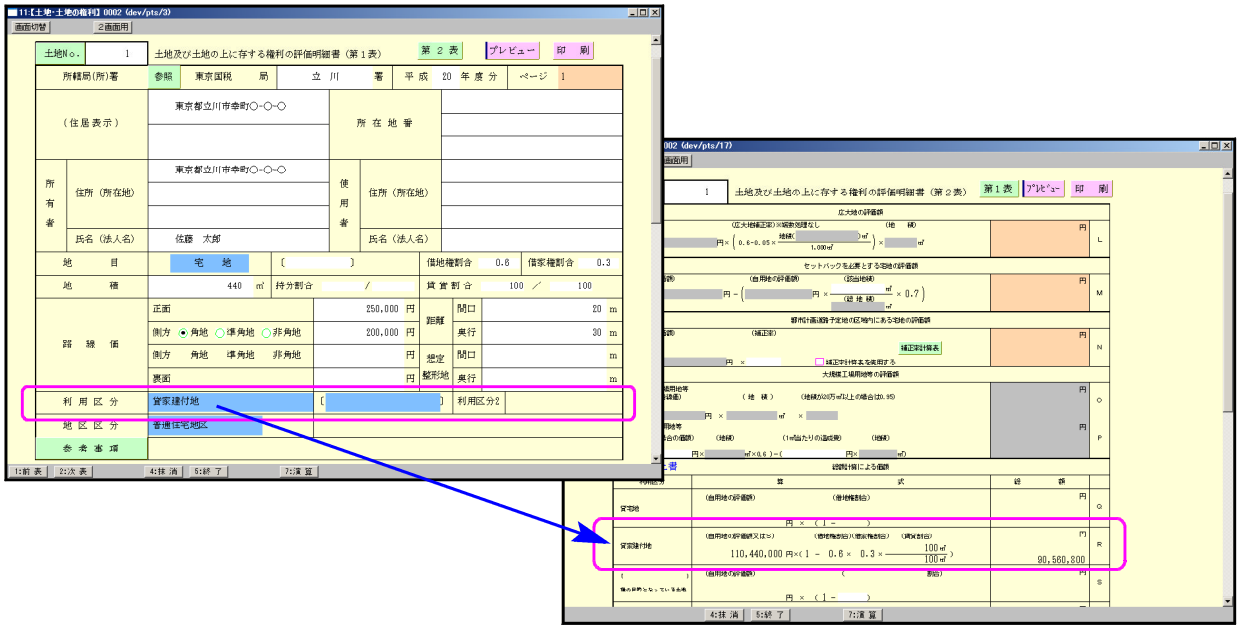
11:【土地・土地の権利】0002 (dev/pts/3)
画面切替　2画面用

土地No.　1　土地及び土地の上に存する権利の評価明細書（第１表）　第２表　プレビュー　印刷

所轄局(所)署　参照　東京国税　局　立川　署　平成　20　年度分　ページ　1

（住居表示）　東京都立川市幸町○-○-○　所在地番

所有者　住所（所在地）　東京都立川市幸町○-○-○　使用者　住所（所在地）

氏名（法人名）　佐藤　太郎　氏名（法人名）

地目　宅地　〔　〕　借地権割合　0.6　借家権割合　0.3

地積　440　㎡　持分割合　/　賃貸割合　100　/　100

路線価　正面　250,000　円　距離　間口　20　m
側方　角地　準角地　非角地　200,000　円　奥行　30　m
側方　角地　準角地　非角地　円　想定整形地　間口　m
裏面　円　奥行　m

利用区分　貸家建付地　〔　〕　利用区分2

地区区分　普通住宅地区

参考事項

1:前表　2:次表　4:抹消　5:終了　7:演算

0002 (dev/pts/17)
画面用

1　土地及び土地の上に存する権利の評価明細書（第２表）　第1表　プレビュー　印刷

広大地の評価額
（広大地補正率）※端数処理なし　（地積）
円 × ( 0.6 - 0.05 × 地積 ㎡ / 1,000㎡ ) × ㎡　円　L

セットバックを必要とする宅地の評価額
（自用地の評価額）　（該当地積）
円 - ( 円 × ㎡ / （総地積）㎡ × 0.7 )　円　M

都市計画道路予定地の区域内にある宅地の評価額
（補正率）　補正率計算表
円 × 　補正率計算表を使用する　円　N

大規模工場用地等の評価額
（地積）　（地積が20万㎡以上の場合は0.95）
円 × ㎡ ×　円　O
（地積）　（1㎡当たりの造成費）　（地積）
円 × ㎡ × 0.6 ) - ( 円 × ㎡　円　P

総額計算による価額
利用区分　算　式　総額
貸宅地　（自用地の評価額）　（借地権割合）
円 × ( 1 - )　円　Q

貸家建付地　（自用地の評価額又はS）　（借地権割合）（借家権割合）　（賃貸割合）
110,440,000 円 × ( 1 - 0.6 × 0.3 × 100㎡ / 100㎡ )　円　90,560,800　R

（　）　（自用地の評価額）　（　割合）
円 × ( 1 -　S

4:抹消　5:終了　7:演算